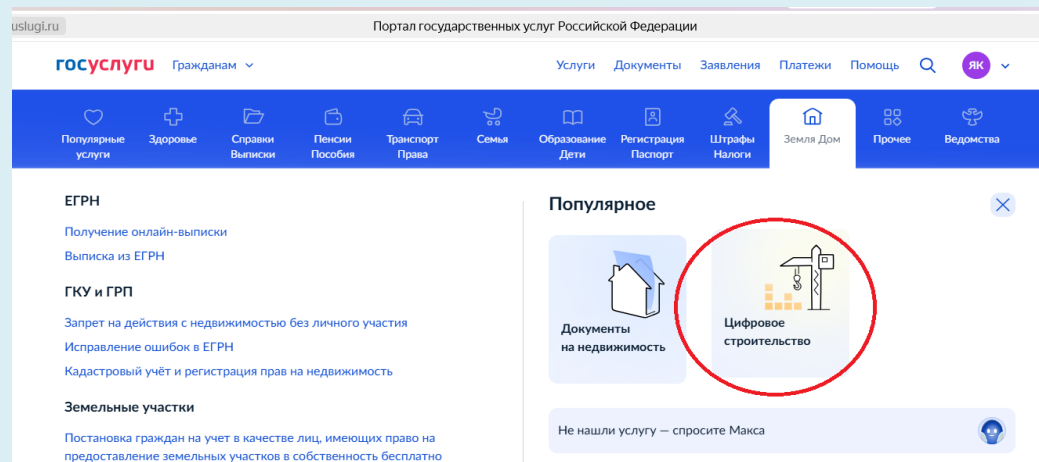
uslugi.ru

Портал государственных услуг Российской Федерации

госуслуги Гражданам

Услуги Документы Заявления Платежи Помощь ЯК

Популярные услуги
Здоровье
Справки Выписки
Пенсии Пособия
Транспорт Права
Семья
Образование Дети
Регистрация Паспорт
Штрафы Налоги
Земля Дом
Прочее
Ведомства

ЕГРН

Получение онлайн-выписки

Выписка из ЕГРН

ГКУ и ГРП

Запрет на действия с недвижимостью без личного участия

Исправление ошибок в ЕГРН

Кадастровый учёт и регистрация прав на недвижимость

Земельные участки

Постановка граждан на учет в качестве лиц, имеющих право на предоставление земельных участков в собственность бесплатно

Популярное

Документы на недвижимость

Цифровое строительство

Не нашли услугу — спросите Макса